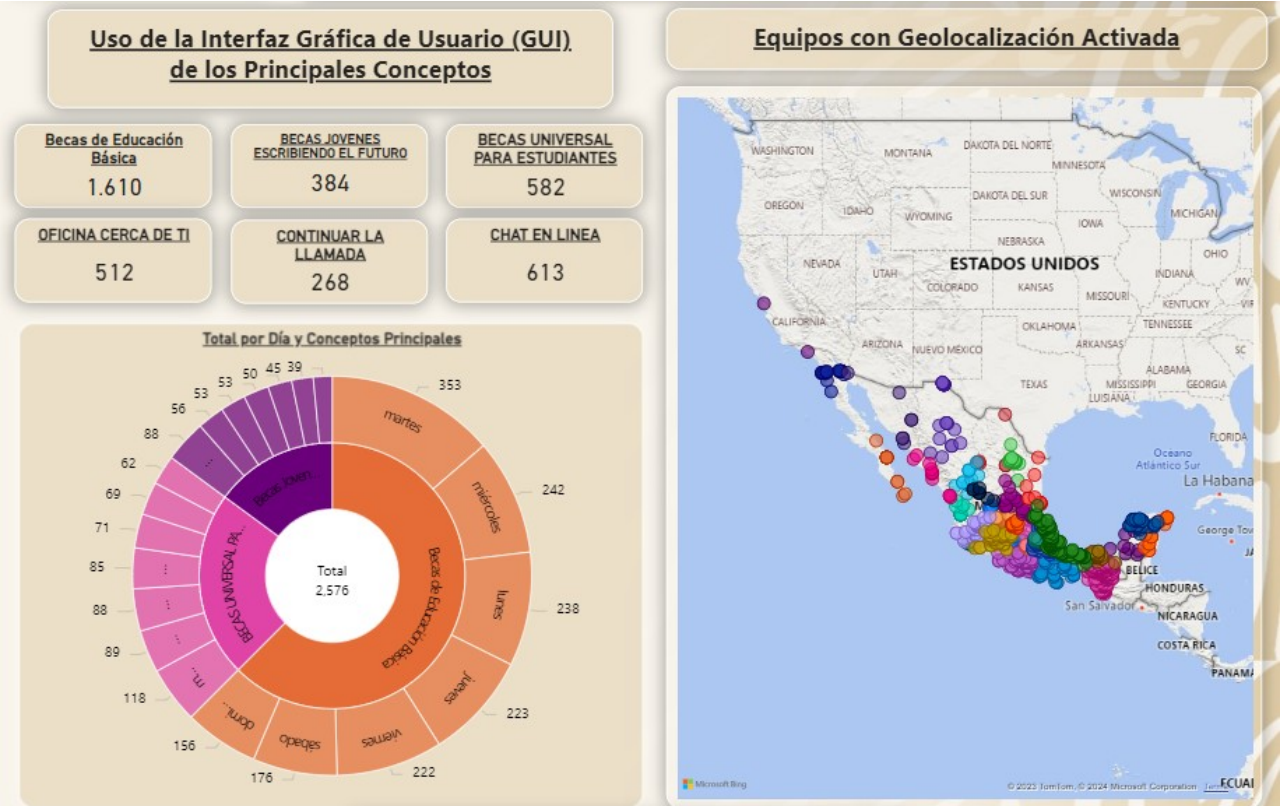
Uso de la Interfaz Gráfica de Usuario (GUI) de los Principales Conceptos

Becas de Educación Básica
1.610

BECAS JOVENES ESCRIBIENDO EL FUTURO
384

BECAS UNIVERSAL PARA ESTUDIANTES
582

OFICINA CERCA DE TI
512

CONTINUAR LA LLAMADA
268

CHAT EN LINEA
613

Total por Día y Conceptos Principales

Total
2,576

Becas de Educación Básica
Becas UNIVERSAL PA...
Becas Joven...

martes
miércoles
lunes
jueves
viernes
sábado
domi...
m...
...
...
...
...

353
242
238
223
222
176
156
118
89
88
85
71
69
62
88
56
53
53
50
45
39

Equipos con Geolocalización Activada

WASHINGTON
MONTANA
DAKOTA DEL NORTE
MINNESOTA
OREGON
IDAHO
WYOMING
DAKOTA DEL SUR
WISCONSIN
MICHIGAN
IOWA
NEBRASKA
NEVADA
UTAH
ESTADOS UNIDOS
OHIO
COLORADO
KANSAS
MISSOURI
INDIANA
KENTUCKY
VIR
CALIFORNIA
OKLAHOMA
TENNESSEE
ARIZONA
NUEVO MÉXICO
ARKANSAS
SC
ALABAMA
TEXAS
MISSISSIPPI
GEORGIA
LUISIANA
FLORIDA
Océano Atlántico Sur
La Habana
George Tow
JA
BELICE
HONDURAS
San Salvador
NICARAGUA
COSTA RICA
PANAMÁ
ECUAD
Microsoft Bing
© 2023 TomTom, © 2024 Microsoft Corporation Terms